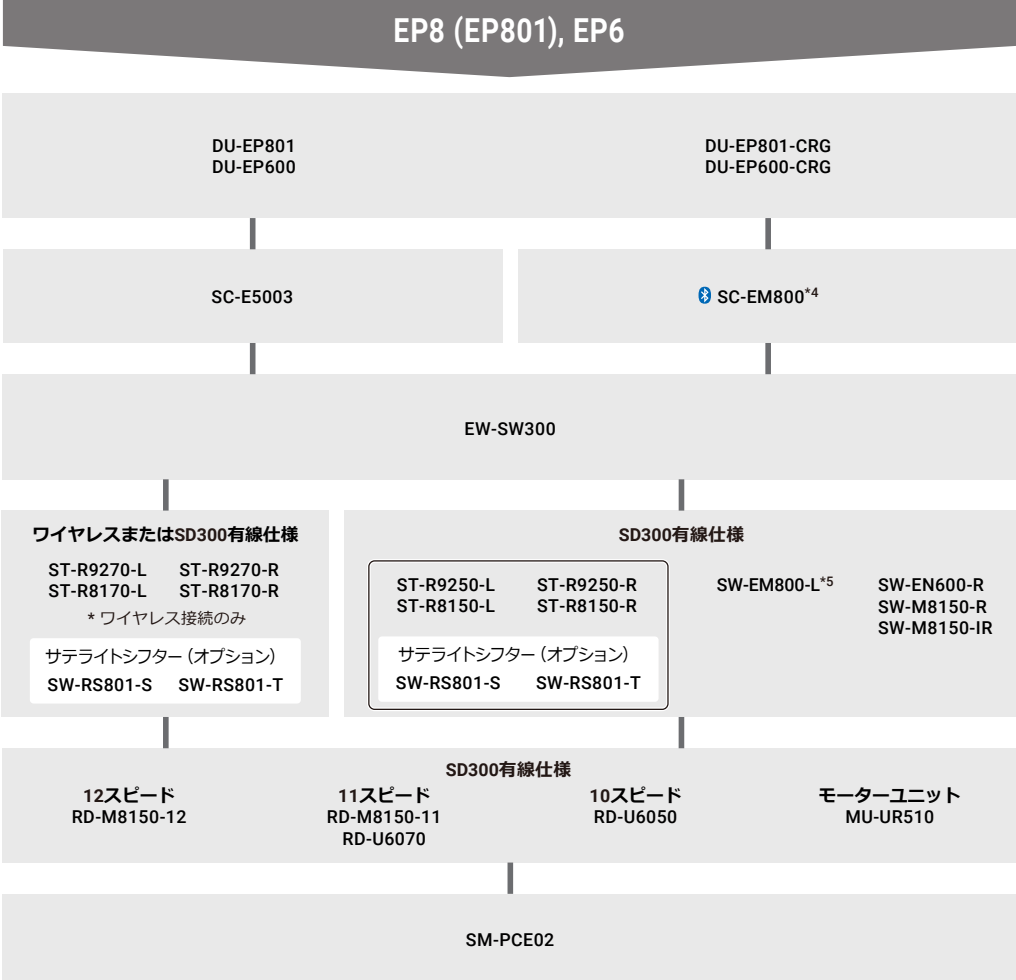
EP8 (EP801), EP6

DU-EP801
DU-EP600

DU-EP801-CRG
DU-EP600-CRG

SC-E5003

SC-EM800$^{*4}$

EW-SW300

ワイヤレスまたはSD300有線仕様

ST-R9270-L ST-R9270-R
ST-R8170-L ST-R8170-R

* ワイヤレス接続のみ

サテライトシフター（オプション）
SW-RS801-S SW-RS801-T

SD300有線仕様

ST-R9250-L ST-R9250-R
ST-R8150-L ST-R8150-R

サテライトシフター（オプション）
SW-RS801-S SW-RS801-T

SW-EM800-L$^{*5}$

SW-EN600-R
SW-M8150-R
SW-M8150-IR

SD300有線仕様

12スピード
RD-M8150-12

11スピード
RD-M8150-11
RD-U6070

10スピード
RD-U6050

モーターユニット
MU-UR510

SM-PCE02